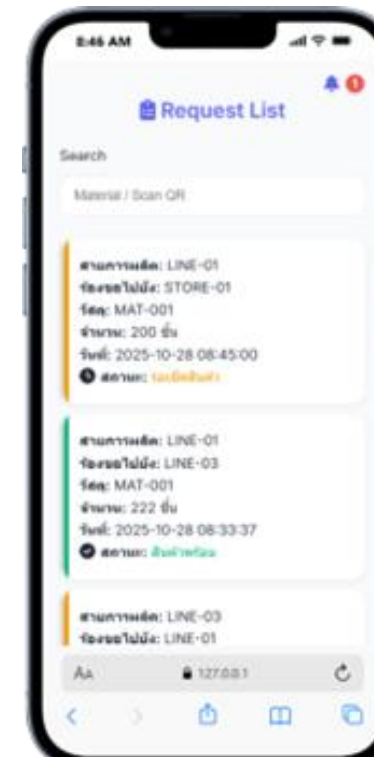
8:46 AM

1

Request List

Search

Material / Scan QR

สายการผลิต: LINE-01
ต้องการไปยัง: STORE-01
วัสดุ: MAT-001
จำนวน: 200 ชิ้น
วันที่: 2025-10-28 08:45:00
สถานะ: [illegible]

สายการผลิต: LINE-01
ต้องการไปยัง: LINE-03
วัสดุ: MAT-001
จำนวน: 222 ชิ้น
วันที่: 2025-10-28 08:33:37
สถานะ: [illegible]

สายการผลิต: LINE-03
ต้องการไปยัง: LINE-01

AA 127.0.0.1